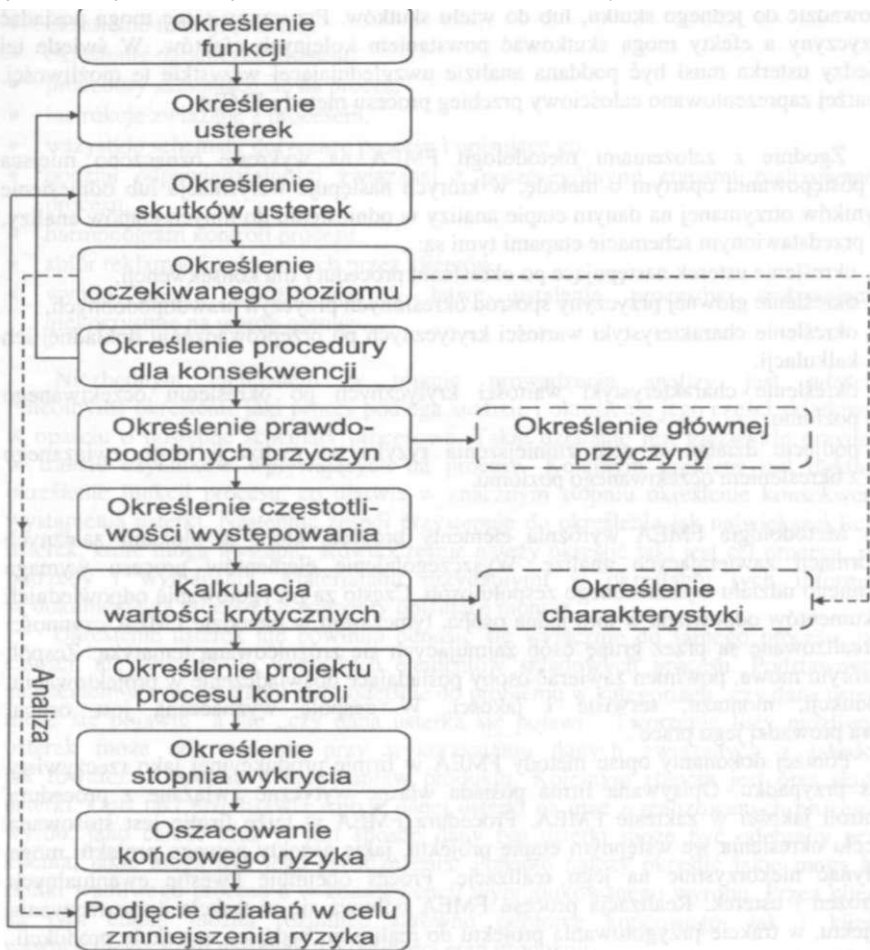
Określenie funkcji

Określenie usterek

Określenie skutków usterek

Określenie oczekiwanego poziomu

Określenie procedury dla konsekwencji

Określenie prawdopodobnych przyczyn

Określenie głównej przyczyny

Określenie częstotliwości występowania

Kalkulacja wartości krytycznych

Określenie charakterystyki

Określenie projektu procesu kontroli

Określenie stopnia wykrycia

Oszacowanie końcowego ryzyka

Podjęcie działań w celu zmniejszenia ryzyka

Analiza